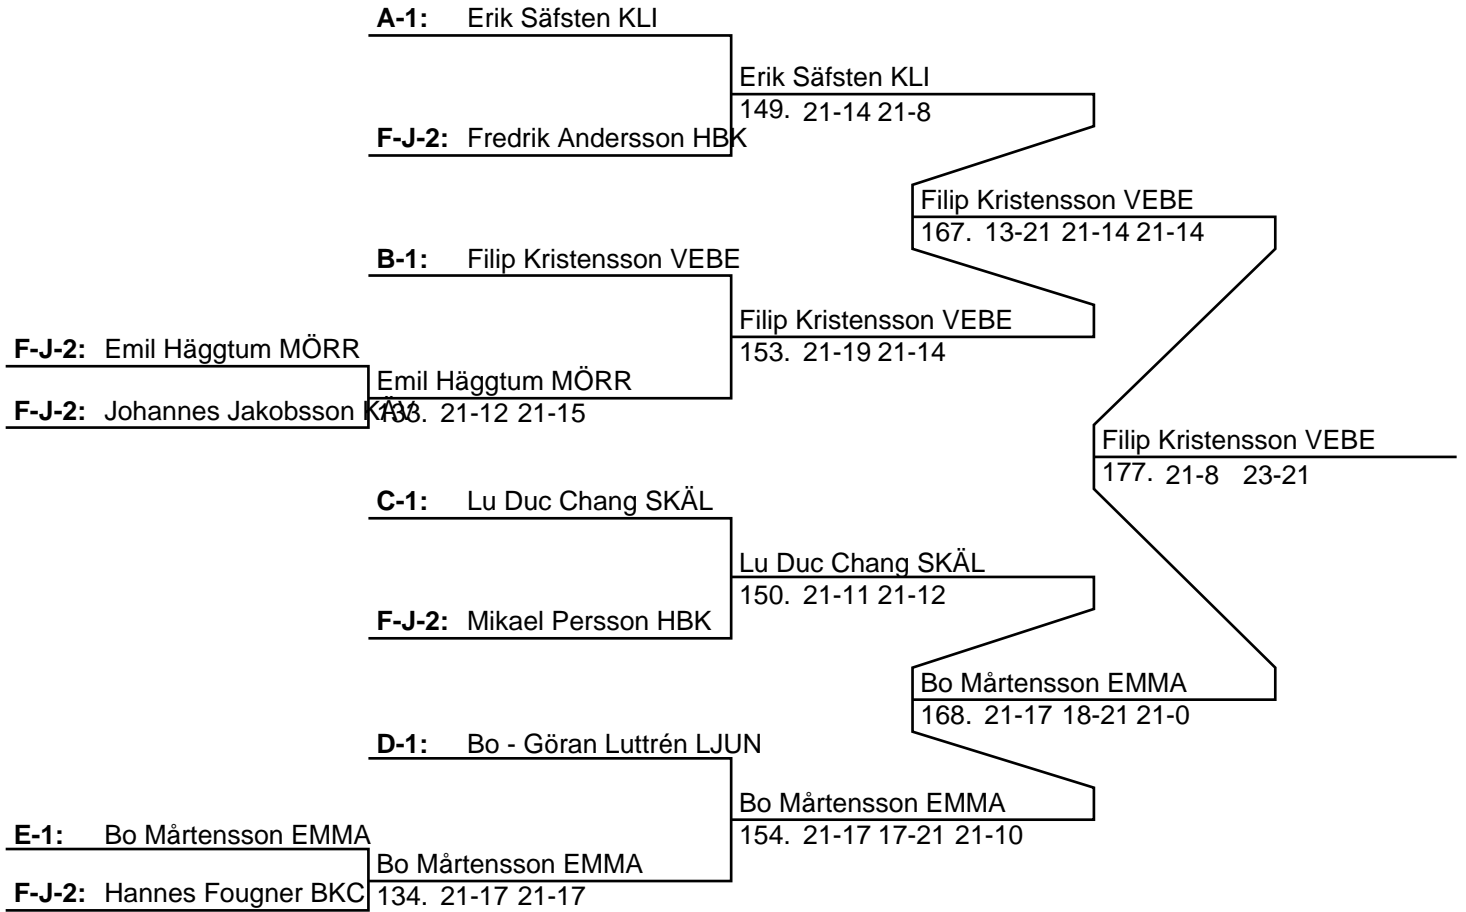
A-1: Erik Säfsten KLI

Erik Säfsten KLI
149. 21-14 21-8

F-J-2: Fredrik Andersson HBK

Filip Kristensson VEBE
167. 13-21 21-14 21-14

B-1: Filip Kristensson VEBE

Filip Kristensson VEBE
153. 21-19 21-14

F-J-2: Emil Häggtum MÖRR

Emil Häggtum MÖRR

F-J-2: Johannes Jakobsson K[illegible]
1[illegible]3. 21-12 21-15

Filip Kristensson VEBE
177. 21-8 23-21

C-1: Lu Duc Chang SKÄL

Lu Duc Chang SKÄL
150. 21-11 21-12

F-J-2: Mikael Persson HBK

Bo Mårtensson EMMA
168. 21-17 18-21 21-0

D-1: Bo - Göran Luttrén LJUN

Bo Mårtensson EMMA
154. 21-17 17-21 21-10

E-1: Bo Mårtensson EMMA

Bo Mårtensson EMMA

F-J-2: Hannes Fougner BKC
134. 21-17 21-17